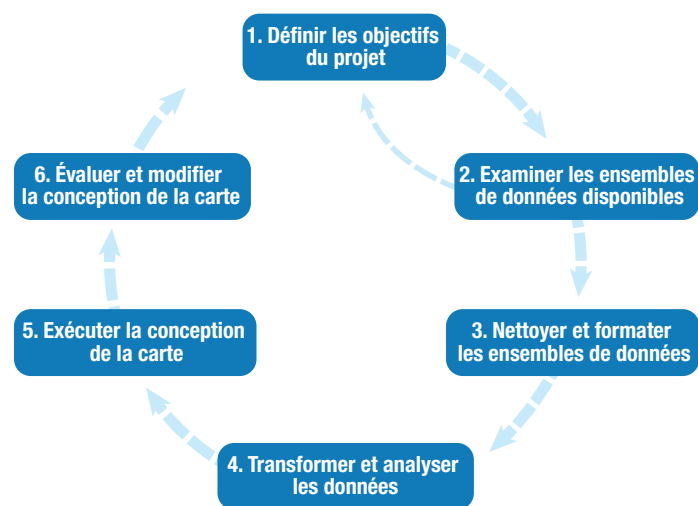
1. Définir les objectifs du projet

2. Examiner les ensembles de données disponibles

3. Nettoyer et formater les ensembles de données

4. Transformer et analyser les données

5. Exécuter la conception de la carte

6. Évaluer et modifier la conception de la carte